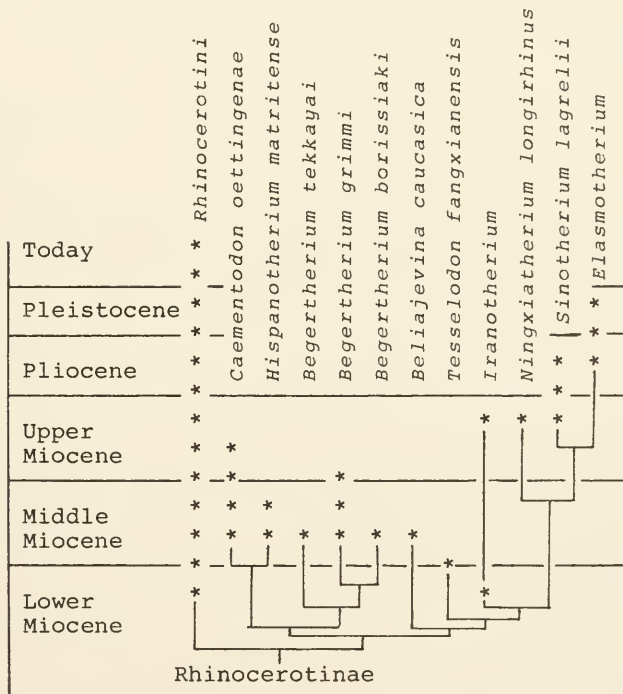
Rhinocerotini
Caementodon oettingenae
Hispanotherium matritense
Begertherium tekkayai
Begertherium grimmi
Begertherium borissiaki
Beliajevina caucasica
Tesselodon fangxianensis
Iranotherium
Ningxiatherium longirhinus
Sinotherium lagrelii
Elasmotherium

Today
Pleistocene
Pliocene
Upper Miocene
Middle Miocene
Lower Miocene

Rhinocerotinae